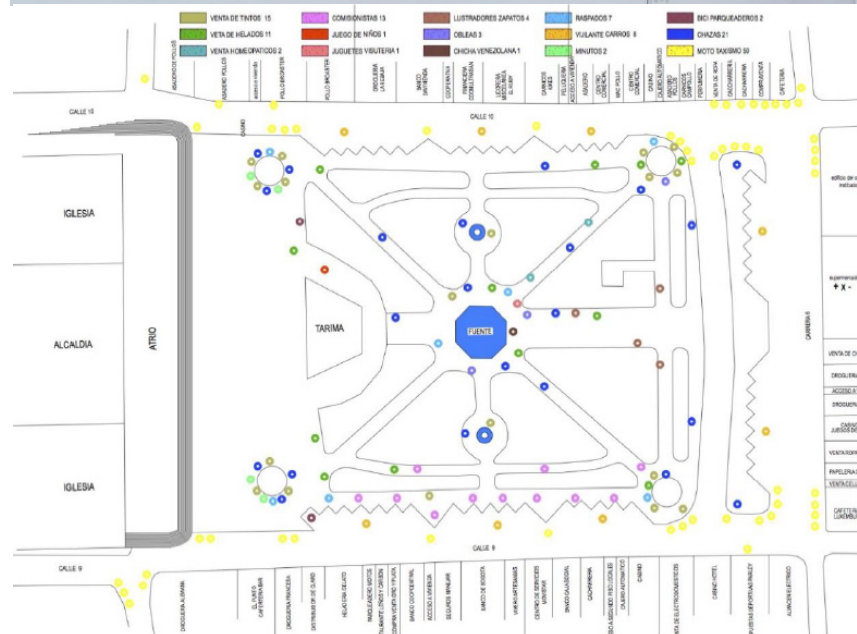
VENTA DE TINTOS 15
VETA DE HELADOS 11
VENTA HOMEOPATICOS 2
COMISIONISTAS 13
JUEGO DE NIÑOS 1
JUGUETES VISUTERIA 1
LUSTRADORES ZAPATOS 4
OBLEAS 3
CHICHA VENEZOLANA 1
RASPADOS 7
VOLANTE CARROS 8
MINUTOS 2
BICI PARQUEADEROS 2
CHAZAS 21
MOTO TAXISMO 50

CALLE 10
CALLE 10
CALLE 9
CALLE 9
CARRERA 8

IGLESIA
ALCALDIA
IGLESIA
ATRIO
TARIMA
FUENTE

ASADERO DE POLLOS
POLLO BROASTER
POLLO BROASTER
DROGUERIA LA ECONOMIA
BANCO SANTANDER
COOPERATIVA
FINANCIERA COMULTRASAN
CAJERO
OLIMPICA
ASESORIO
CENTRO COMERCIAL
CENTRO COMERCIAL
CAJERO AUTOMATICO
PAPELERIA
CACHARRERIA
COMPRAVENTA
CAFETERIA

edificio de
supermerca
VENTA DE C
DROGUERIA
ACCESO A
DROGUERIA
JUEGOS DE
VENTA DE
PAPELERIA
VENTA CELU
CAFETERIA LOMEMBA

DROGUERIA ALEMANA
EL DORADO CAFETERIA
DROGUERIA PANACEA
DISTRIBUIDOR DE QUESO
HELADERIA GELATO
BANCO POPULAR
BANCO COOPERATIVA
ACCESO A VIVIENDA
SEGUROS BANCAR
BANCO DE BOGOTA
CENTRO DE SERVICIOS
BANCO CAJA SOCIAL
CACHARRERIA
CAJERO AUTOMATICO
CASINO
CASINO HOTEL
ALMACEN ELECTRICO